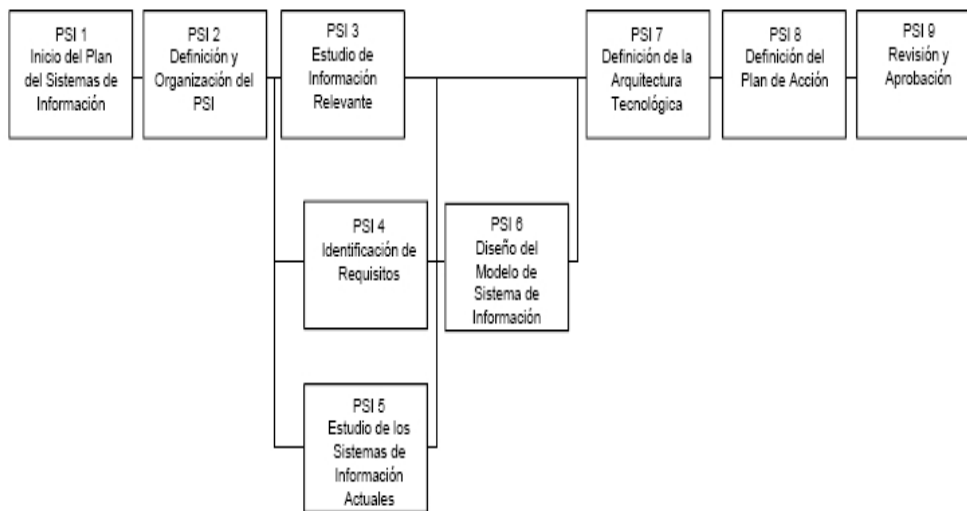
PSI 1
Inicio del Plan del Sistemas de Información

PSI 2
Definición y Organización del PSI

PSI 3
Estudio de Información Relevante

PSI 7
Definición de la Arquitectura Tecnológica

PSI 8
Definición del Plan de Acción

PSI 9
Revisión y Aprobación

PSI 4
Identificación de Requisitos

PSI 6
Diseño del Modelo de Sistema de Información

PSI 5
Estudio de los Sistemas de Información Actuales